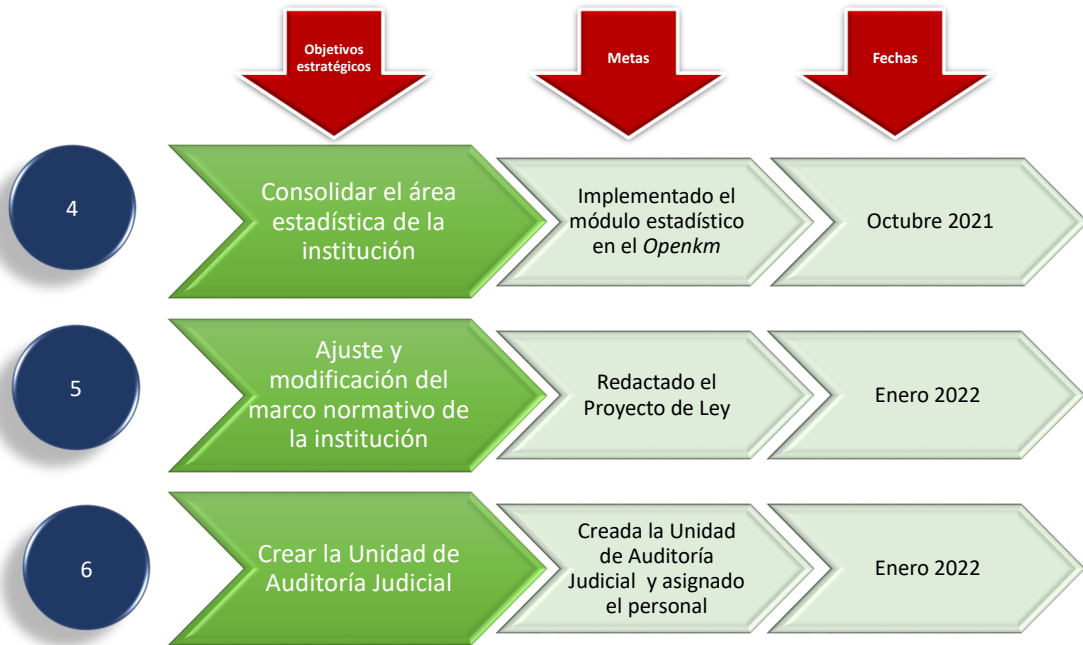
Objetivos estratégicos

Metas

Fechas

4

Consolidar el área estadística de la institución

Implementado el módulo estadístico en el *Openkm*

Octubre 2021

5

Ajuste y modificación del marco normativo de la institución

Redactado el Proyecto de Ley

Enero 2022

6

Crear la Unidad de Auditoría Judicial

Creada la Unidad de Auditoría Judicial y asignado el personal

Enero 2022